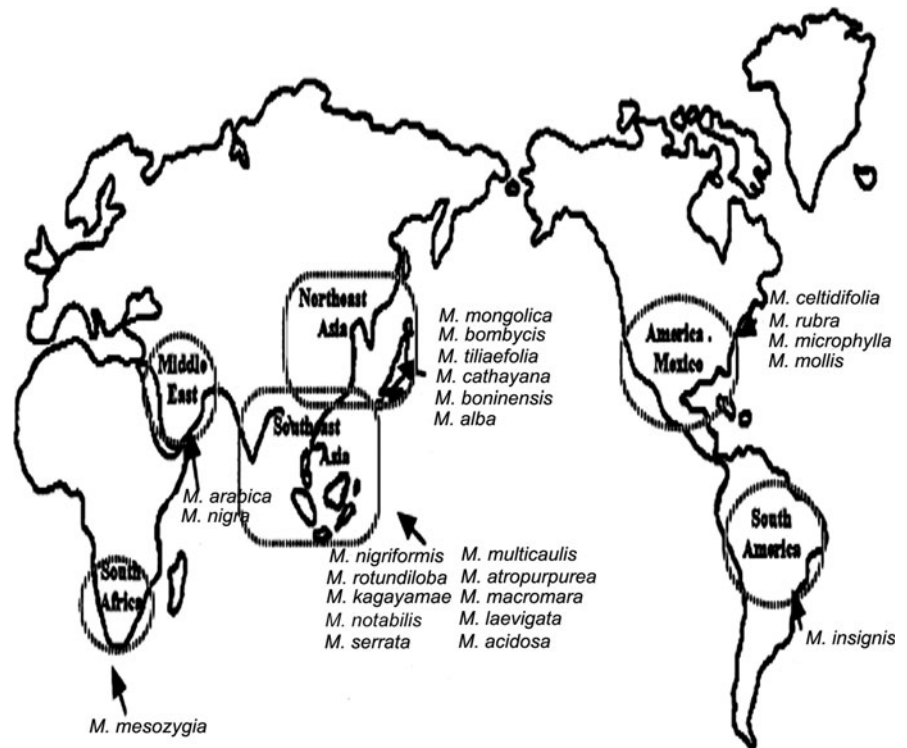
Northeast Asia

M. mongolica
M. bombycis
M. tiliaefolia
M. cathayana
M. boninensis
M. alba

Middle East

Southeast Asia

America . Mexico

M. celtidifolia
M. rubra
M. microphylla
M. mollis

M. arabica
M. nigra

M. nigriformis
M. rotundiloba
M. kagayamae
M. notabilis
M. serrata

M. multicaulis
M. atropurpurea
M. macromara
M. laevigata
M. acidosa

South America

South Africa

M. insignis

M. mesozygia